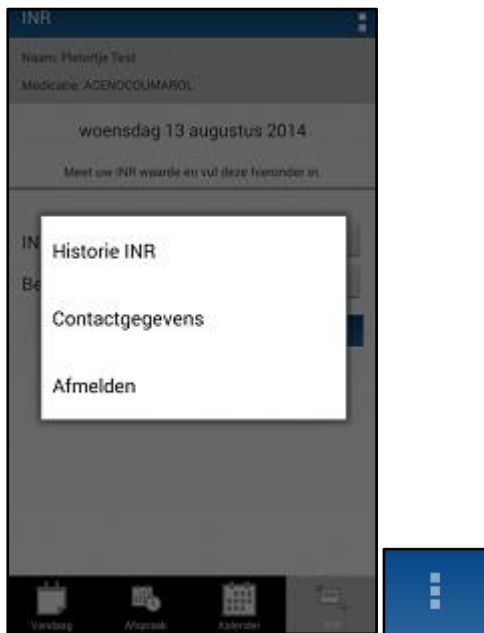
INR

Naam: Pietertje Test

Medicatie: ACENOCOUMAROL

woensdag 13 augustus 2014

Meet uw INR waarde en vul deze hieronder in.

IN

Be

Historie INR

Contactgegevens

Afmelden

Vandaag

Afspraak

Kalender

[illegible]